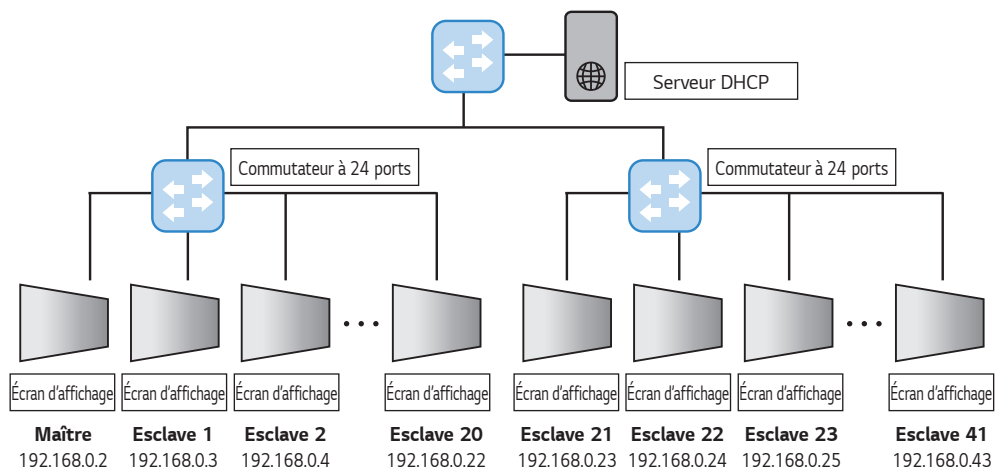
Serveur DHCP

Commutateur à 24 ports

Commutateur à 24 ports

Écran d'affichage
Maître
192.168.0.2

Écran d'affichage
Esclave 1
192.168.0.3

Écran d'affichage
Esclave 2
192.168.0.4

Écran d'affichage
Esclave 20
192.168.0.22

Écran d'affichage
Esclave 21
192.168.0.23

Écran d'affichage
Esclave 22
192.168.0.24

Écran d'affichage
Esclave 23
192.168.0.25

Écran d'affichage
Esclave 41
192.168.0.43